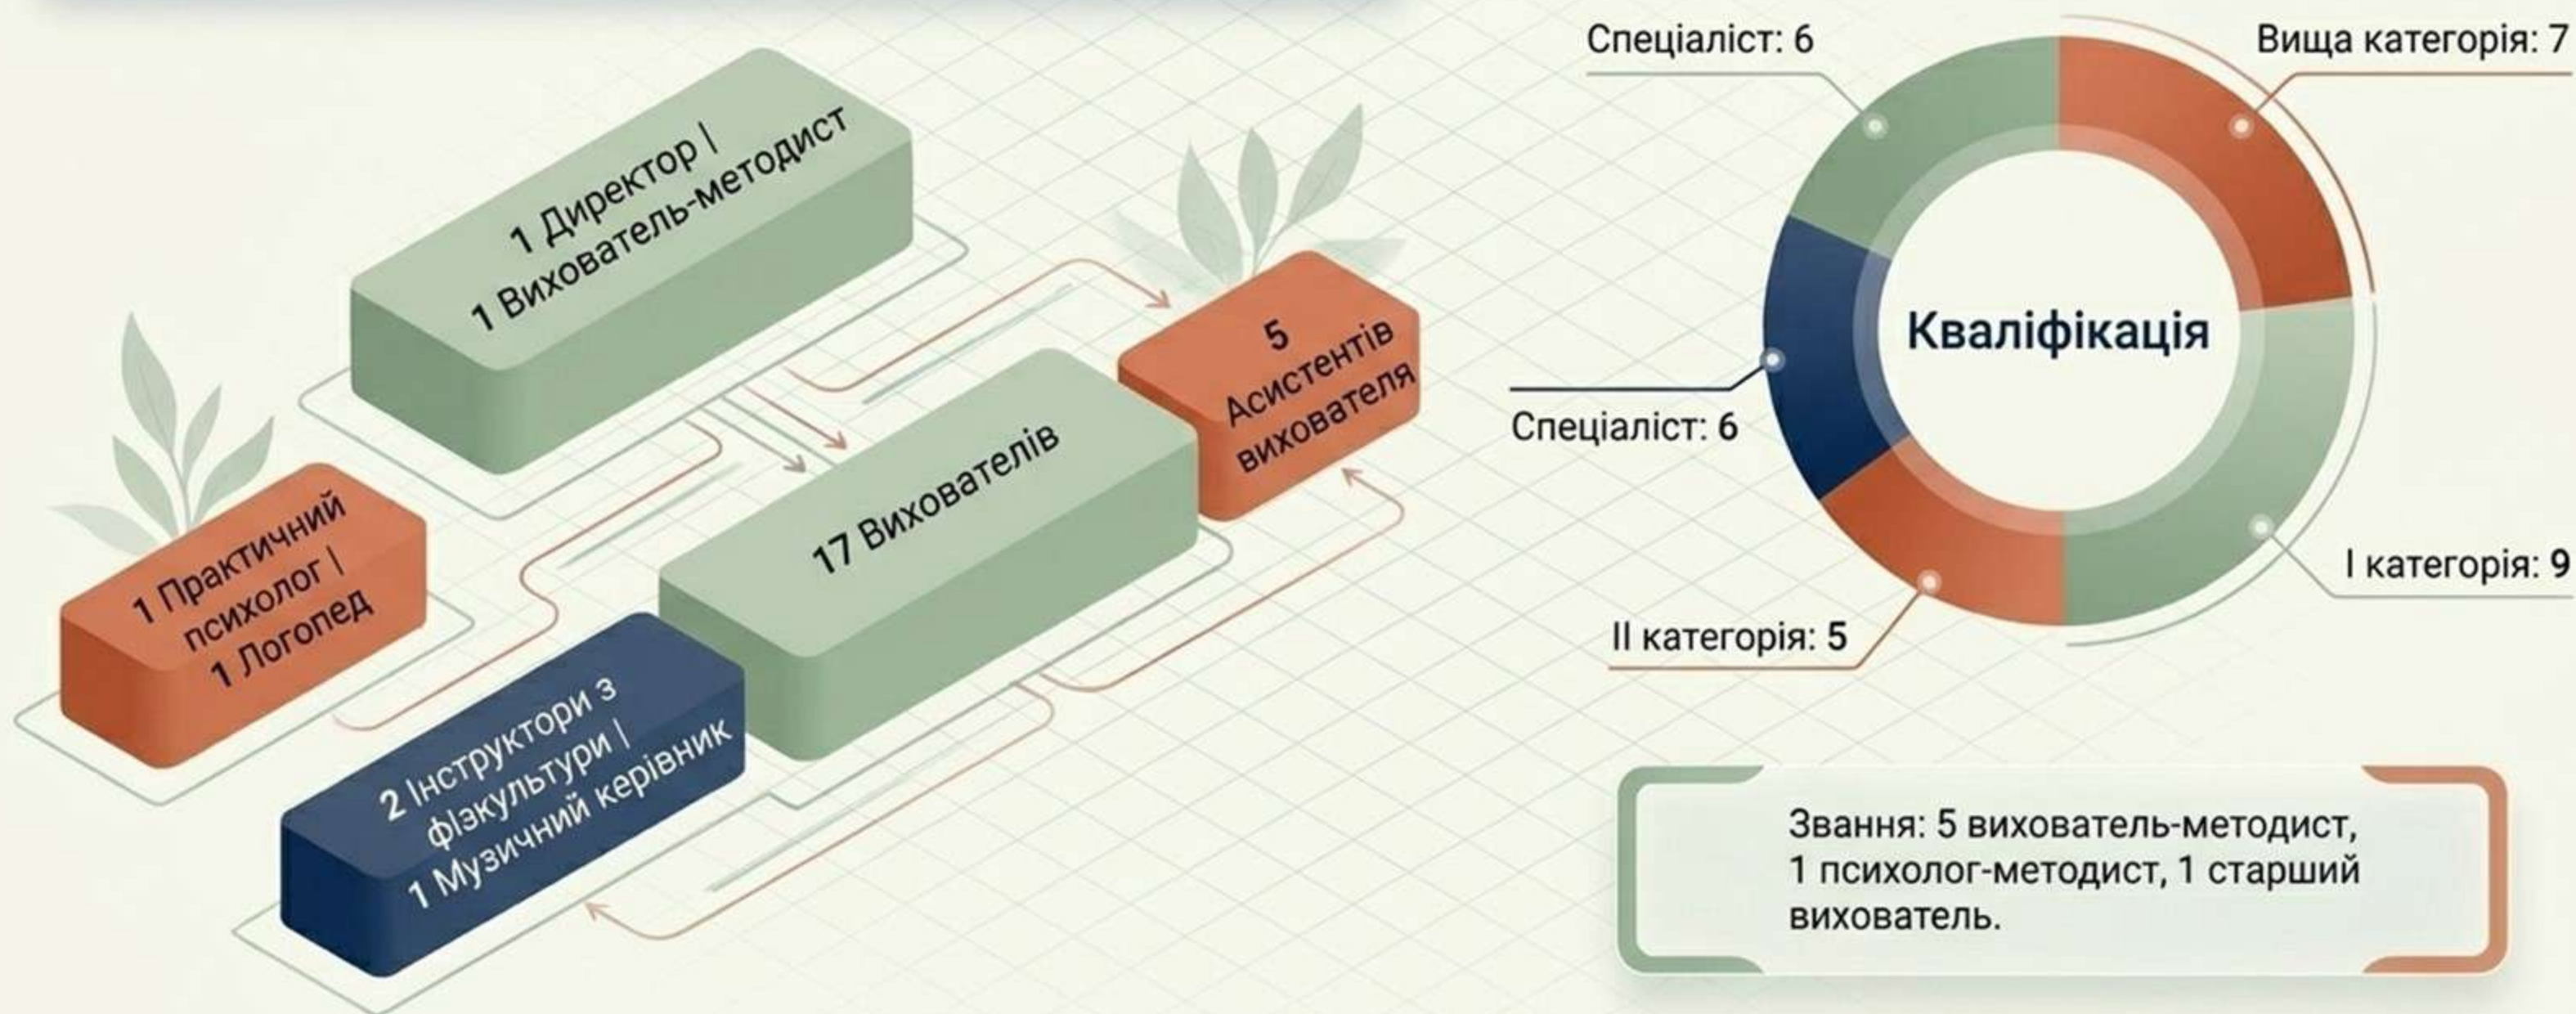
1 Директор | 1 Вихователь-методист

5 Асистентів вихователя

17 Вихователів

1 Практичний психолог | 1 Логопед

2 Інструктори з фізкультури | 1 Музичний керівник

Спеціаліст: 6

Вища категорія: 7

Кваліфікація

Спеціаліст: 6

І категорія: 9

ІІ категорія: 5

Звання: 5 вихователь-методист, 1 психолог-методист, 1 старший вихователь.